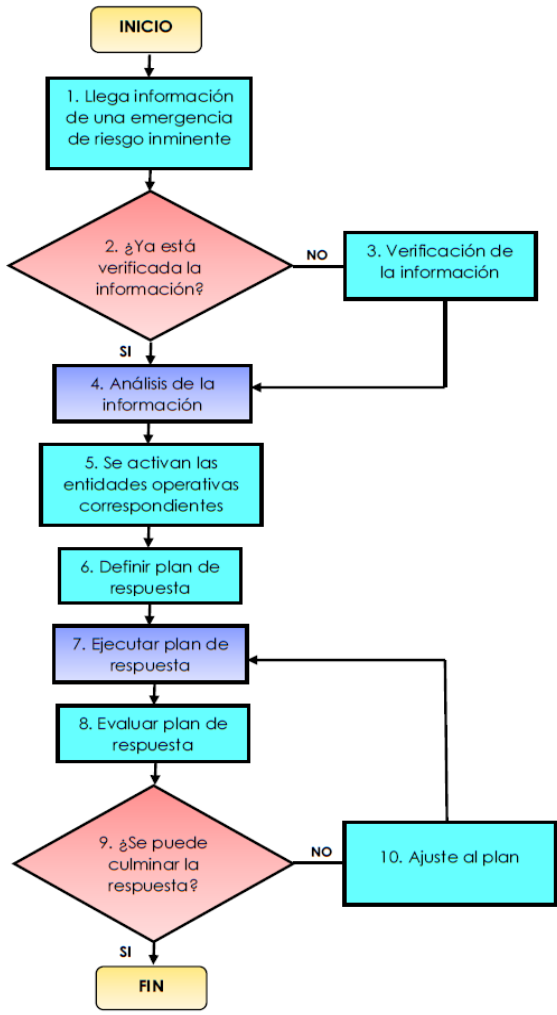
INICIO

1. Llega información de una emergencia de riesgo inminente

2. ¿Ya está verificada la información?

NO

3. Verificación de la información

SI

4. Análisis de la información

5. Se activan las entidades operativas correspondientes

6. Definir plan de respuesta

7. Ejecutar plan de respuesta

8. Evaluar plan de respuesta

9. ¿Se puede culminar la respuesta?

NO

10. Ajuste al plan

SI

FIN